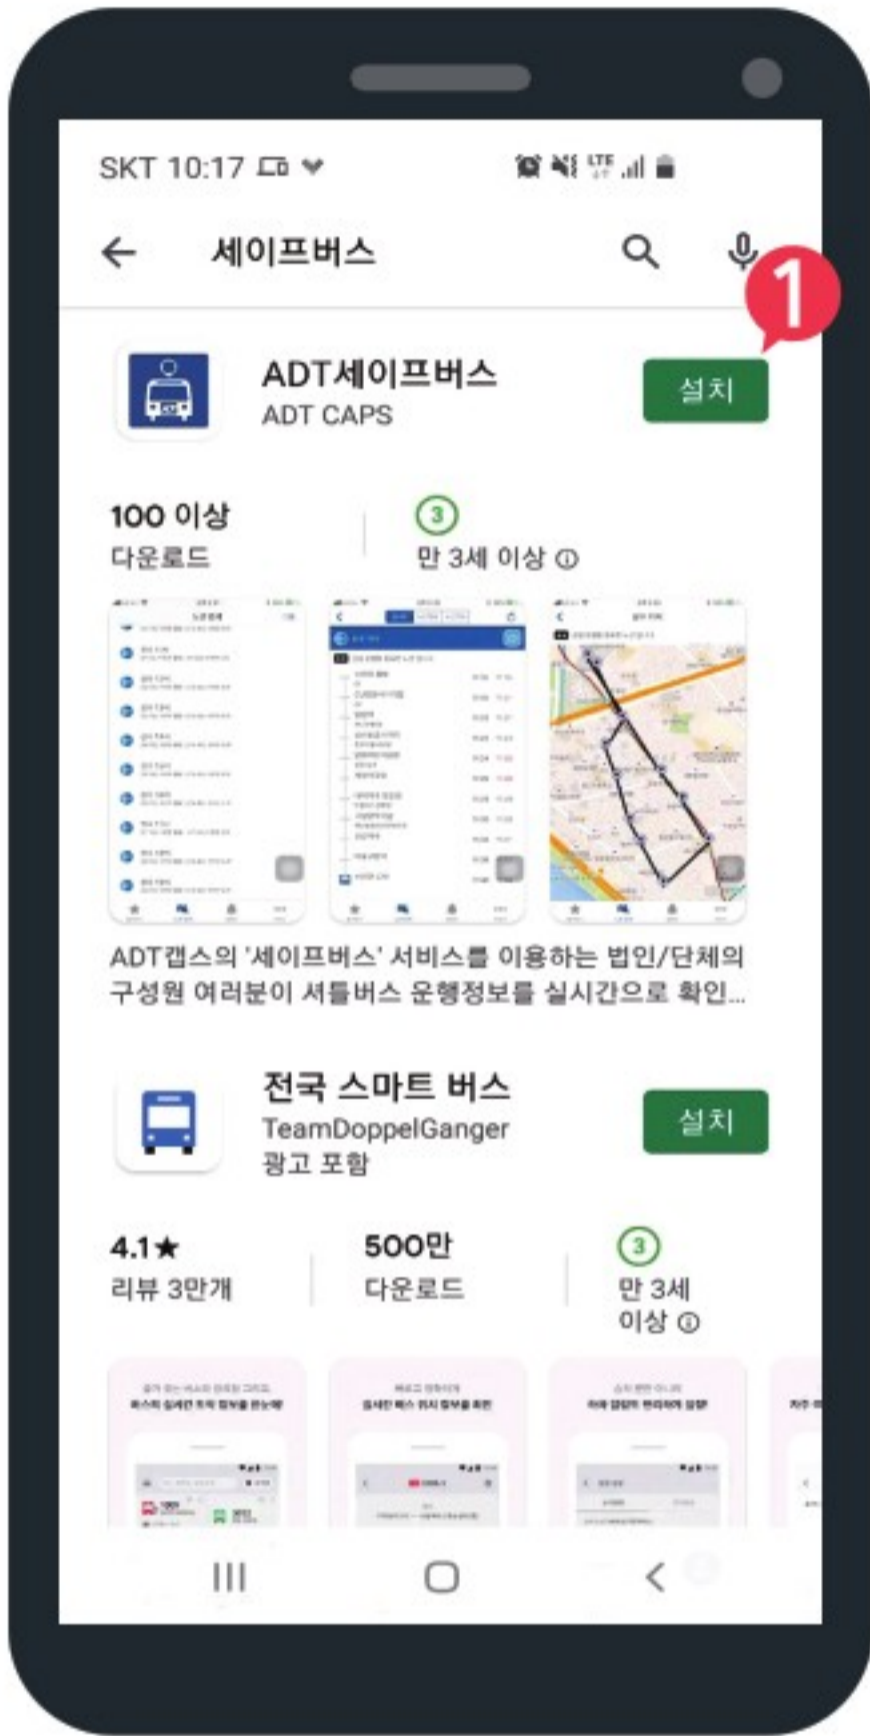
SKT 10:17

← 세이프버스

1

ADT세이프버스
ADT CAPS
설치

100 이상
다운로드

3
만 3세 이상 ⓘ

ADT캡스의 '세이프버스' 서비스를 이용하는 법인/단체의 구성원 여러분이 셔틀버스 운행정보를 실시간으로 확인...

전국 스마트 버스
TeamDoppelGanger
광고 포함
설치

4.1★
리뷰 3만개

500만
다운로드

3
만 3세 이상 ⓘ